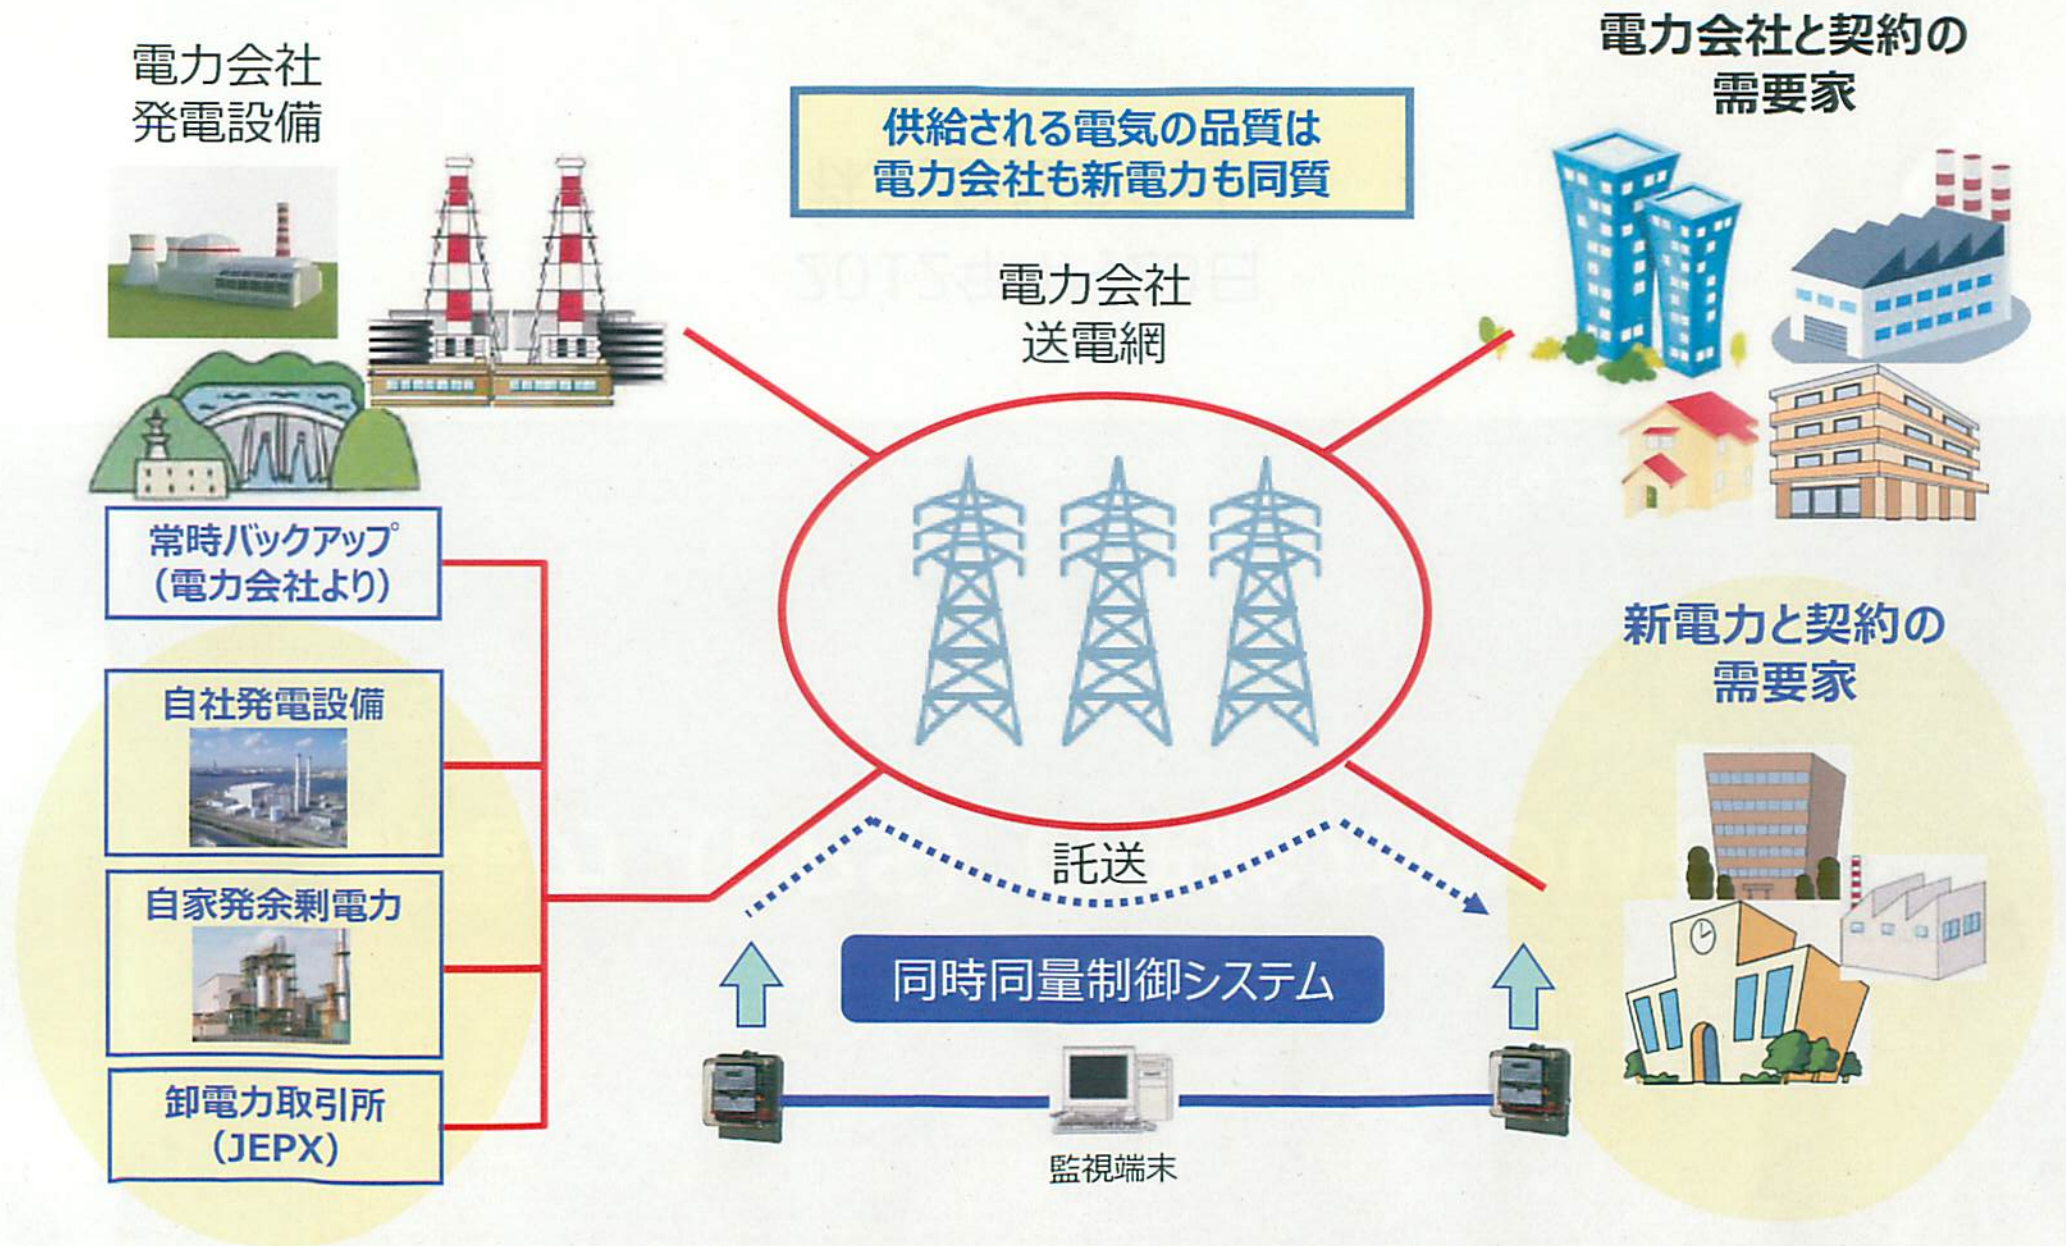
電力会社
発電設備

供給される電気の品質は
電力会社も新電力も同質

電力会社と契約の
需要家

電力会社
送電網

常時バックアップ
(電力会社より)

自社発電設備

自家発余剰電力

卸電力取引所
(JEPX)

新電力と契約の
需要家

託送

同時同量制御システム

監視端末